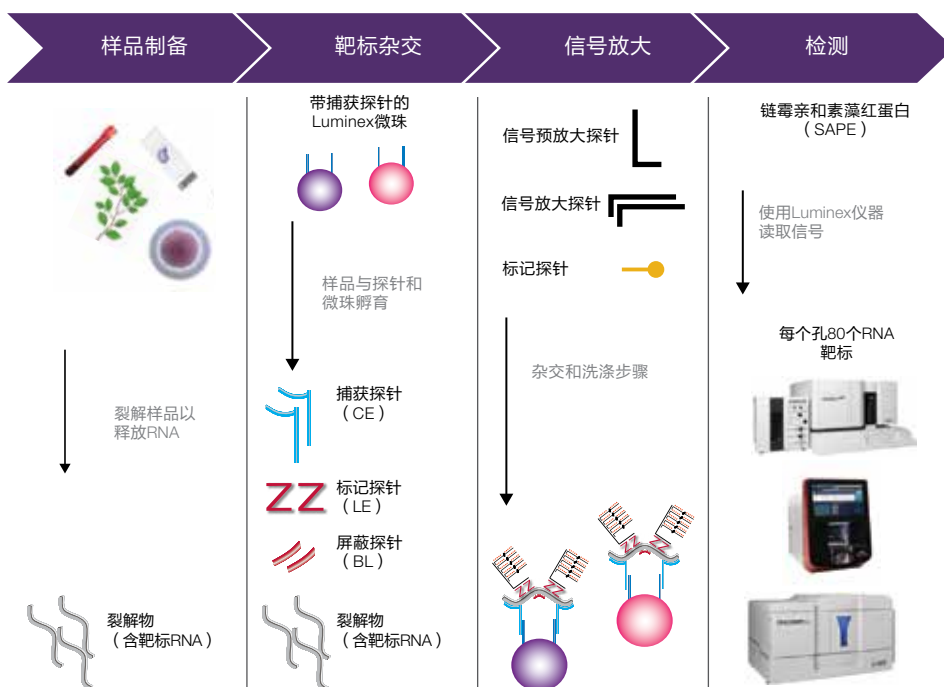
样品制备

靶标杂交

信号放大

检测

裂解样品以释放RNA

裂解物（含靶标RNA）

带捕获探针的Luminex微珠

样品与探针和微珠孵育

捕获探针（CE）

标记探针（LE）

屏蔽探针（BL）

裂解物（含靶标RNA）

信号预放大探针

信号放大探针

标记探针

杂交和洗涤步骤

链霉亲和素藻红蛋白（SAPE）

使用Luminex仪器读取信号

每个孔80个RNA靶标